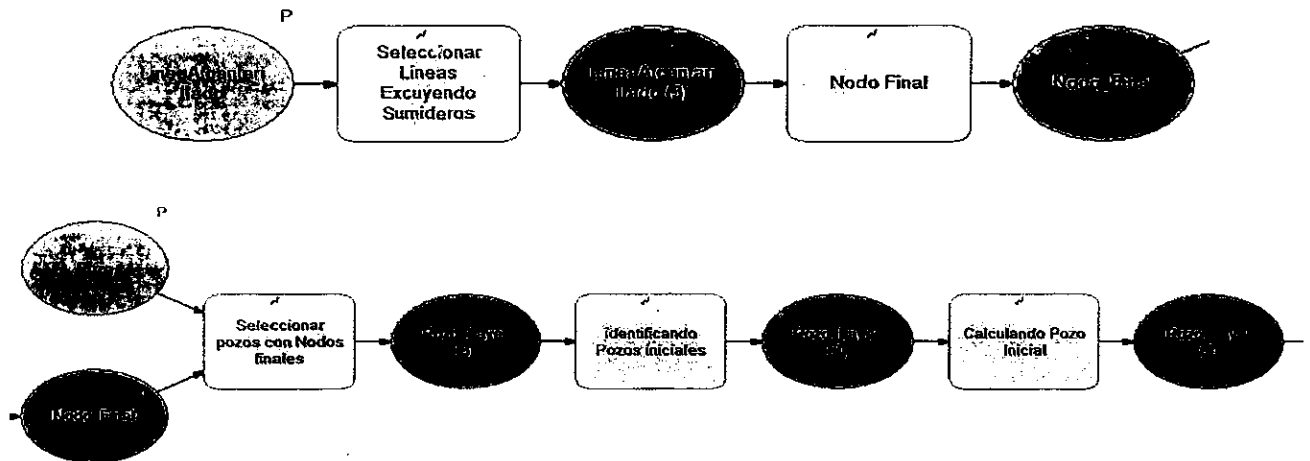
P

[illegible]

Seleccionar Líneas Excuyendo Sumideros

LineaAlcantarillado (5)

Nodo Final

Nodo_Final

P

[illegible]

Seleccionar pozos con Nodos finales

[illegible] (5)

Identificando Pozos iniciales

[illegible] (5)

Calculando Pozo Inicial

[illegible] (5)

Nodo Final